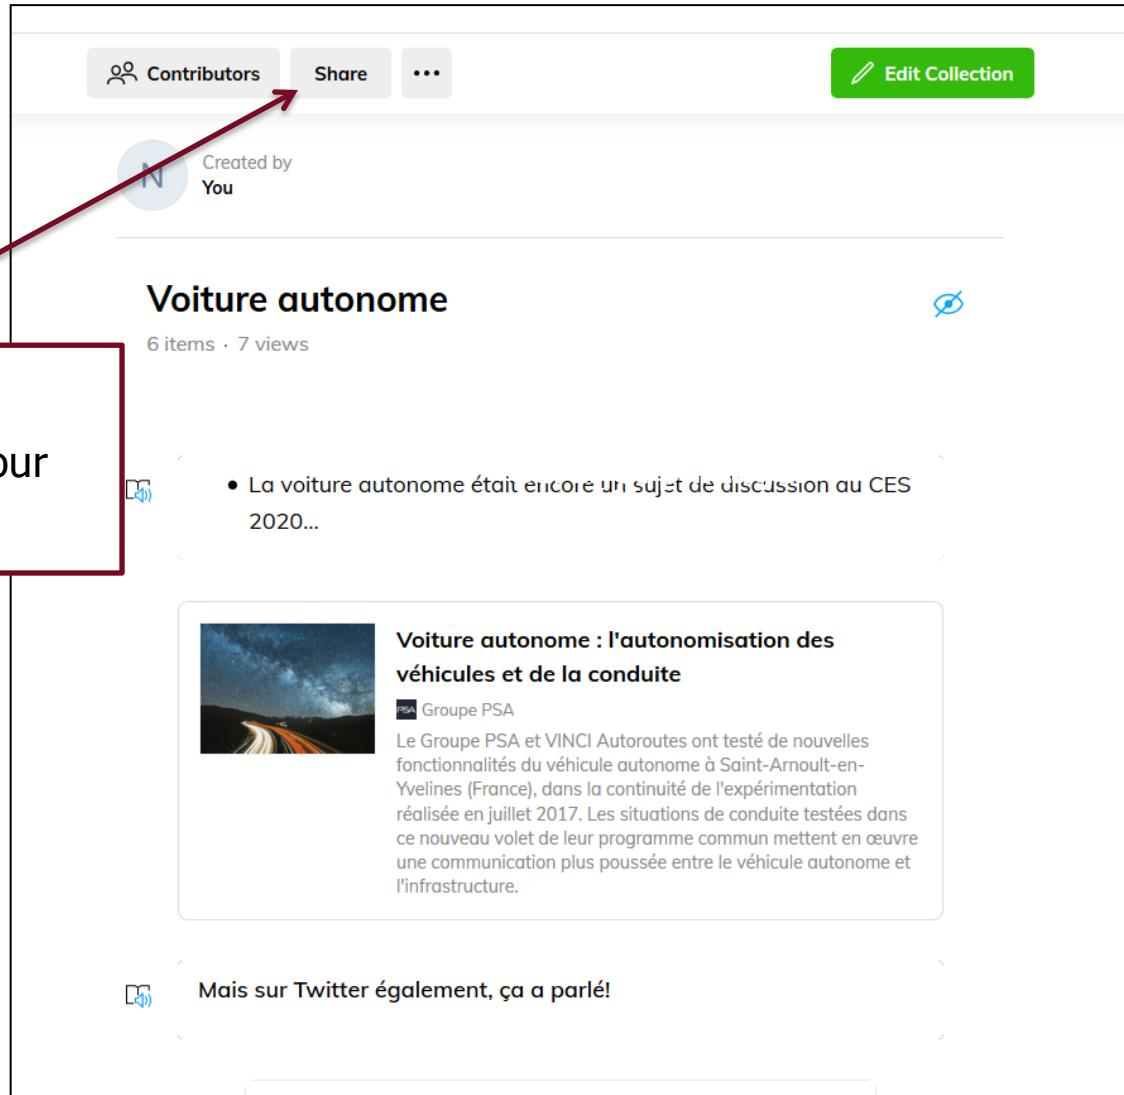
Contributors Share ••• Edit Collection

N Created by You

Voiture autonome

6 items · 7 views

our

• La voiture autonome était encore un sujet de discussion au CES 2020...

Voiture autonome : l'autonomisation des véhicules et de la conduite

PSA Groupe PSA

Le Groupe PSA et VINCI Autoroutes ont testé de nouvelles fonctionnalités du véhicule autonome à Saint-Arnoult-en-Yvelines (France), dans la continuité de l'expérimentation réalisée en juillet 2017. Les situations de conduite testées dans ce nouveau volet de leur programme commun mettent en œuvre une communication plus poussée entre le véhicule autonome et l'infrastructure.

Mais sur Twitter également, ça a parlé!